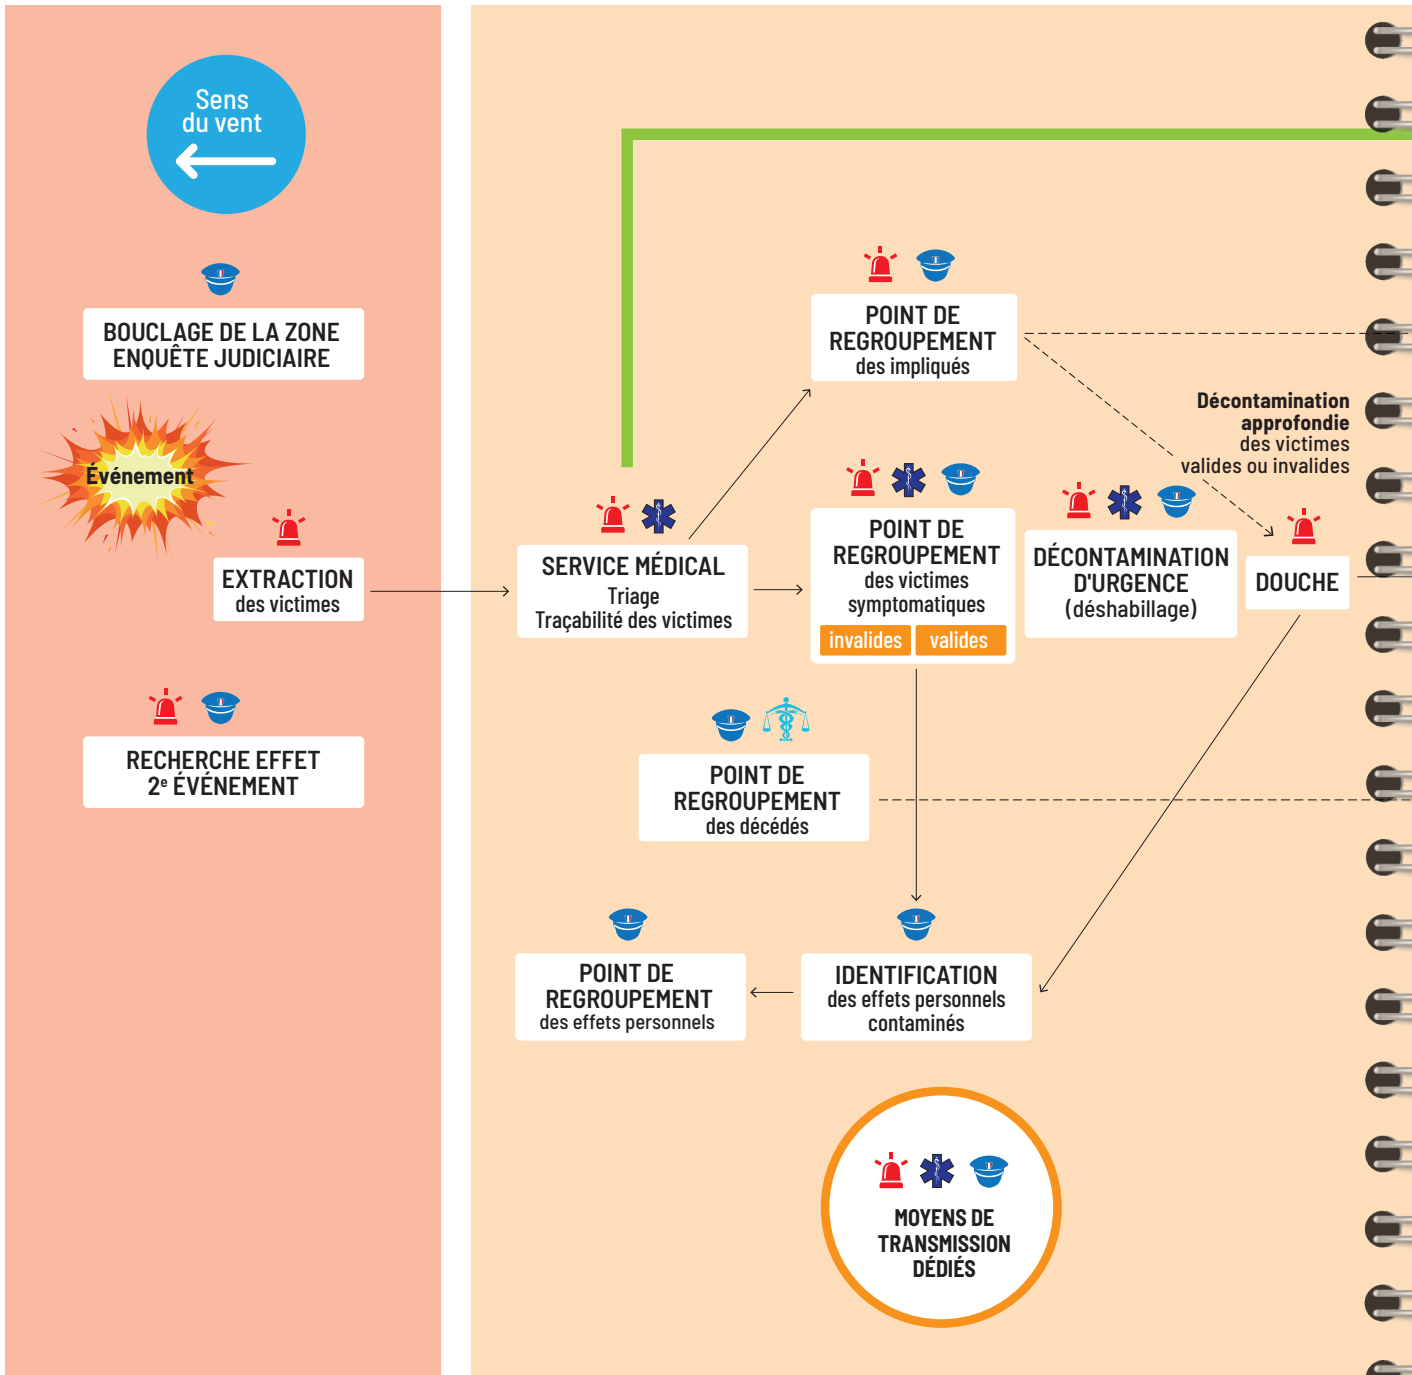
Sens du vent

BOUCLAGE DE LA ZONE
ENQUÊTE JUDICIAIRE

Événement

EXTRACTION
des victimes

RECHERCHE EFFET
2e ÉVÉNEMENT

SERVICE MÉDICAL
Triage
Traçabilité des victimes

POINT DE REGROUPEMENT
des impliqués

Décontamination approfondie
des victimes valides ou invalides

POINT DE REGROUPEMENT
des victimes symptomatiques
invalides valides

DÉCONTAMINATION D'URGENCE
(déshabillage)

DOUCHE

POINT DE REGROUPEMENT
des décédés

POINT DE REGROUPEMENT
des effets personnels

IDENTIFICATION
des effets personnels contaminés

MOYENS DE TRANSMISSION DÉDIÉS